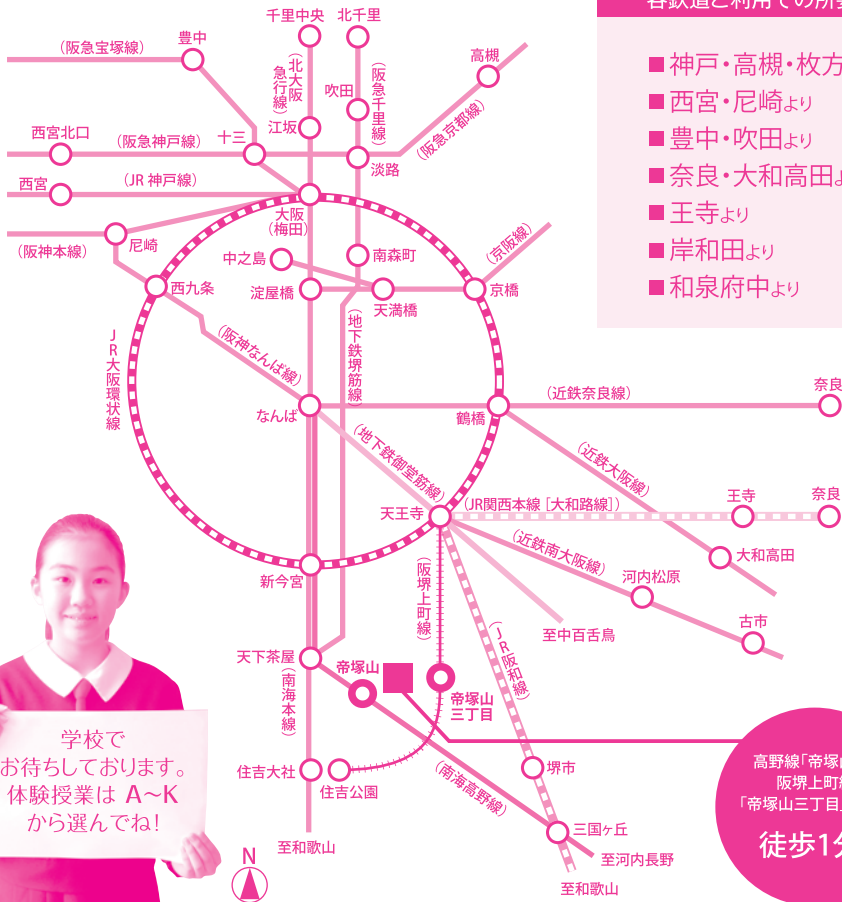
各鉄道ご利用での所要

■神戸・高槻・枚方
■西宮・尼崎より
■豊中・吹田より
■奈良・大和高田よ
■王寺より
■岸和田より
■和泉府中より

千里中央
北千里
（阪急宝塚線）
豊中
（北大阪急行線）
（阪急千里線）
吹田
高槻
江坂
（阪急京都線）
西宮北口
（阪急神戸線）
十三
淡路
西宮
（JR 神戸線）
大阪（梅田）
（阪神本線）
尼崎
中之島
南森町
（京阪線）
西九条
淀屋橋
天満橋
京橋
（阪神なんば線）
（地下鉄堺筋線）
JR大阪環状線
なんば
鶴橋
（近鉄奈良線）
奈良
（地下鉄御堂筋線）
（近鉄大阪線）
天王寺
（JR関西本線［大和路線］）
王寺
奈良
大和高田
（近鉄南大阪線）
河内松原
新今宮
（阪堺上町線）
至中百舌鳥
古市
（JR阪和線）
天下茶屋
（南海本線）
帝塚山
帝塚山三丁目
住吉大社
住吉公園
（南海高野線）
堺市
三国ヶ丘
至河内長野
至和歌山
至和歌山
N

学校でお待ちしております。体験授業は A~K から選んでね！

高野線「帝塚山
阪堺上町線
「帝塚山三丁目」
徒歩1分